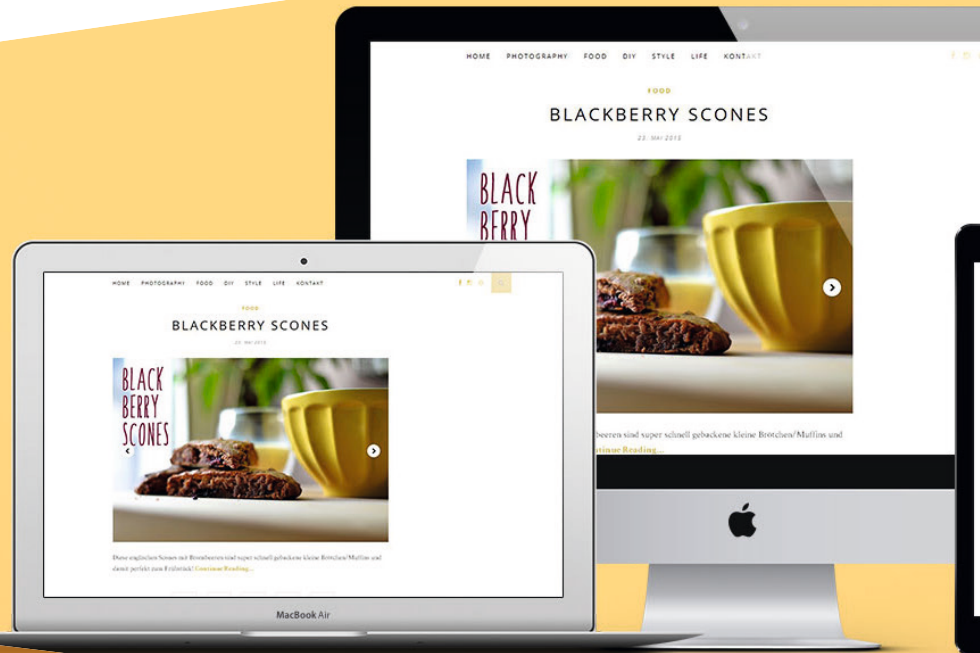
HOME PHOTOGRAPHY FOOD DIY STYLE LIFE KONTAKT

FOOD

BLACKBERRY SCONES

23. MAI 2015

BLACK BERRY

beeren sind super schnell gebackene kleine Brötchen/Muffins und

Continue Reading ...

HOME PHOTOGRAPHY FOOD DIY STYLE LIFE KONTAKT

FOOD

BLACKBERRY SCONES

23. MAI 2015

BLACK BERRY SCONES

Diese englischen Scones mit Brombeeren sind super schnell gebackene kleine Brötchen/Muffins und damit perfekt zum Frühstück! Continue Reading ...

MacBook Air